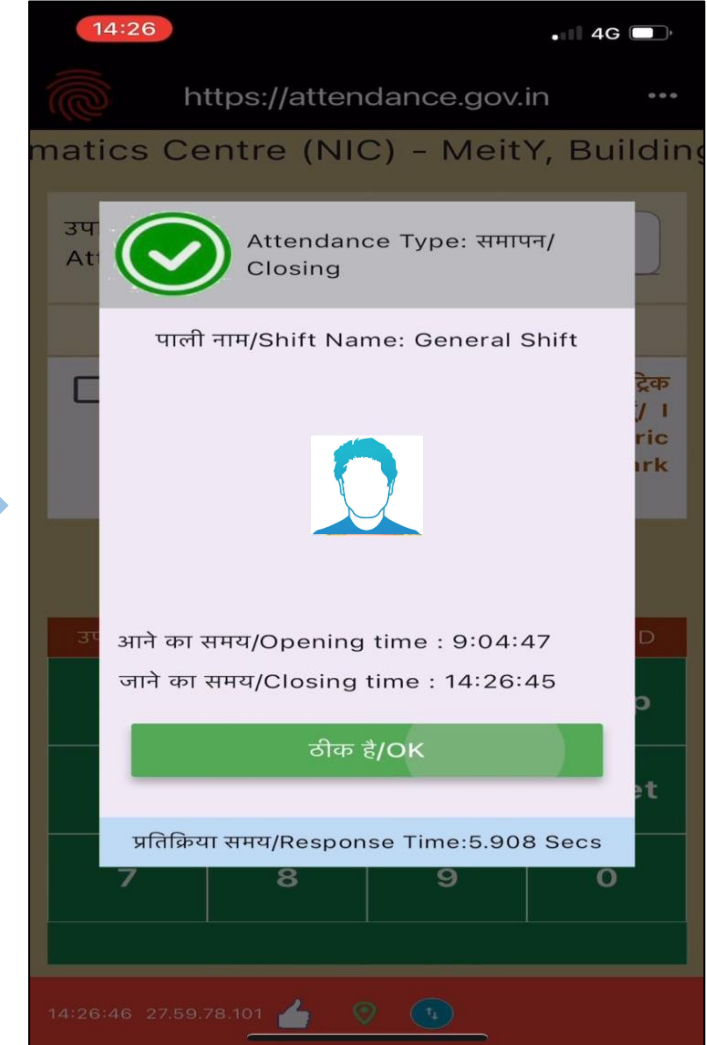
14:26
4G

https://attendance.gov.in

matics Centre (NIC) - MeitY, Building

उप
Att

ट्रिक
/ I
ric
rk

Attendance Type: समापन/ Closing

पाली नाम/Shift Name: General Shift

आने का समय/Opening time : 9:04:47
जाने का समय/Closing time : 14:26:45

ठीक है/OK

प्रतिक्रिया समय/Response Time:5.908 Secs

उप
D
p
et

| 7 | 8 | 9 | 0 |
|---|---|---|---|

14:26:46 27.59.78.101